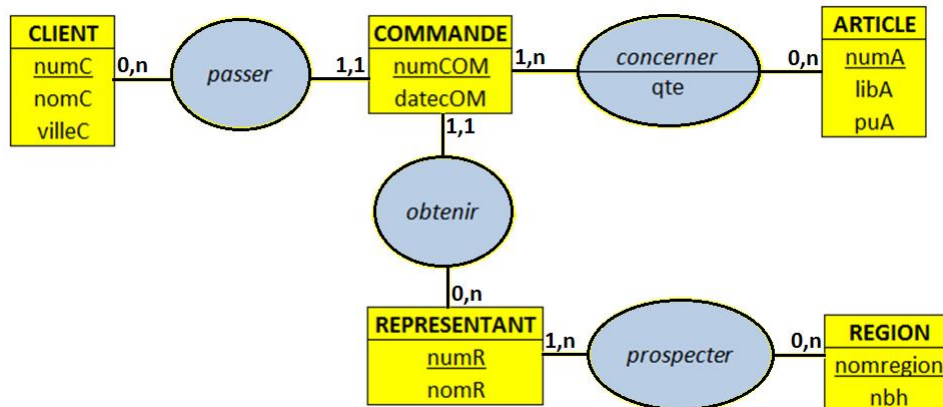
CLIENT
numC
nomC
villeC

0,n

passer

1,1

COMMANDE
numCOM
datecOM

1,n

concerner
qte

0,n

ARTICLE
numA
libA
puA

1,1

obtenir

0,n

REPRESENTANT
numR
nomR

1,n

prospecter

0,n

REGION
nomregion
nbh